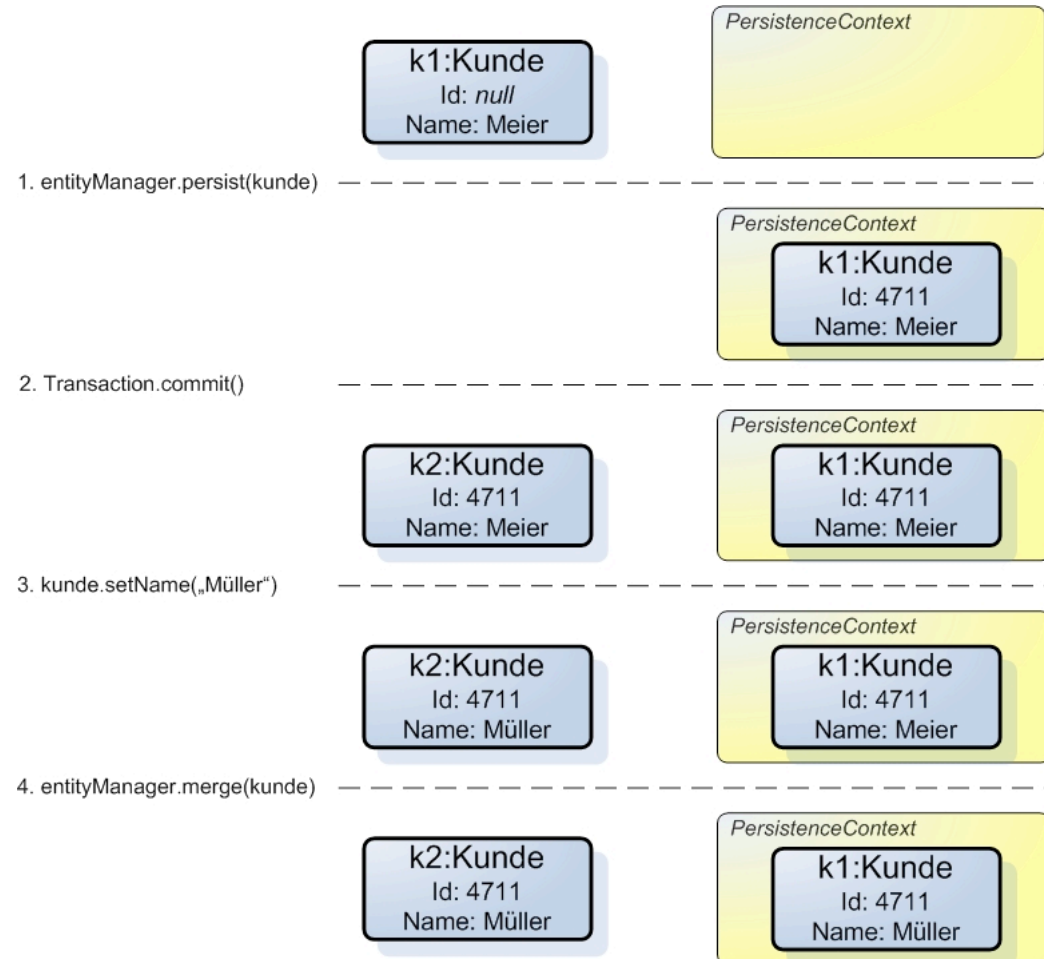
k1:Kunde
Id: *null*
Name: Meier

*PersistenceContext*

1. entityManager.persist(kunde)

*PersistenceContext*

k1:Kunde
Id: 4711
Name: Meier

2. Transaction.commit()

k2:Kunde
Id: 4711
Name: Meier

*PersistenceContext*

k1:Kunde
Id: 4711
Name: Meier

3. kunde.setName(„Müller“)

k2:Kunde
Id: 4711
Name: Müller

*PersistenceContext*

k1:Kunde
Id: 4711
Name: Meier

4. entityManager.merge(kunde)

k2:Kunde
Id: 4711
Name: Müller

*PersistenceContext*

k1:Kunde
Id: 4711
Name: Müller